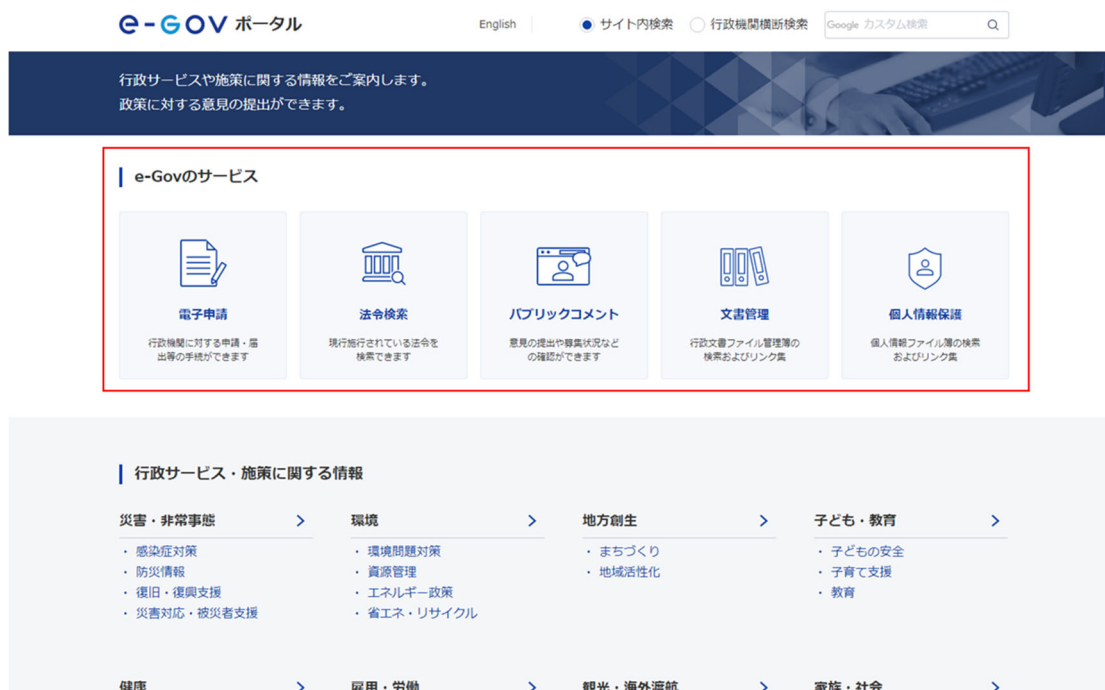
e-GOV ポータル

English

サイト内検索 行政機関横断検索

Google カスタム検索

行政サービスや施策に関する情報をご案内します。
政策に対する意見の提出ができます。

e-Govのサービス

電子申請
行政機関に対する申請・届出等の手続ができます

法令検索
現行施行されている法令を検索できます

パブリックコメント
意見の提出や募集状況などの確認ができます

文書管理
行政文書ファイル管理簿の検索およびリンク集

個人情報保護
個人情報ファイル簿の検索およびリンク集

行政サービス・施策に関する情報

災害・非常事態
・感染症対策
・防災情報
・復旧・復興支援
・災害対応・被災者支援

環境
・環境問題対策
・資源管理
・エネルギー政策
・省エネ・リサイクル

地方創生
・まちづくり
・地域活性化

子ども・教育
・子どもの安全
・子育て支援
・教育

健康

雇用・労働

観光・海外渡航

家族・社会